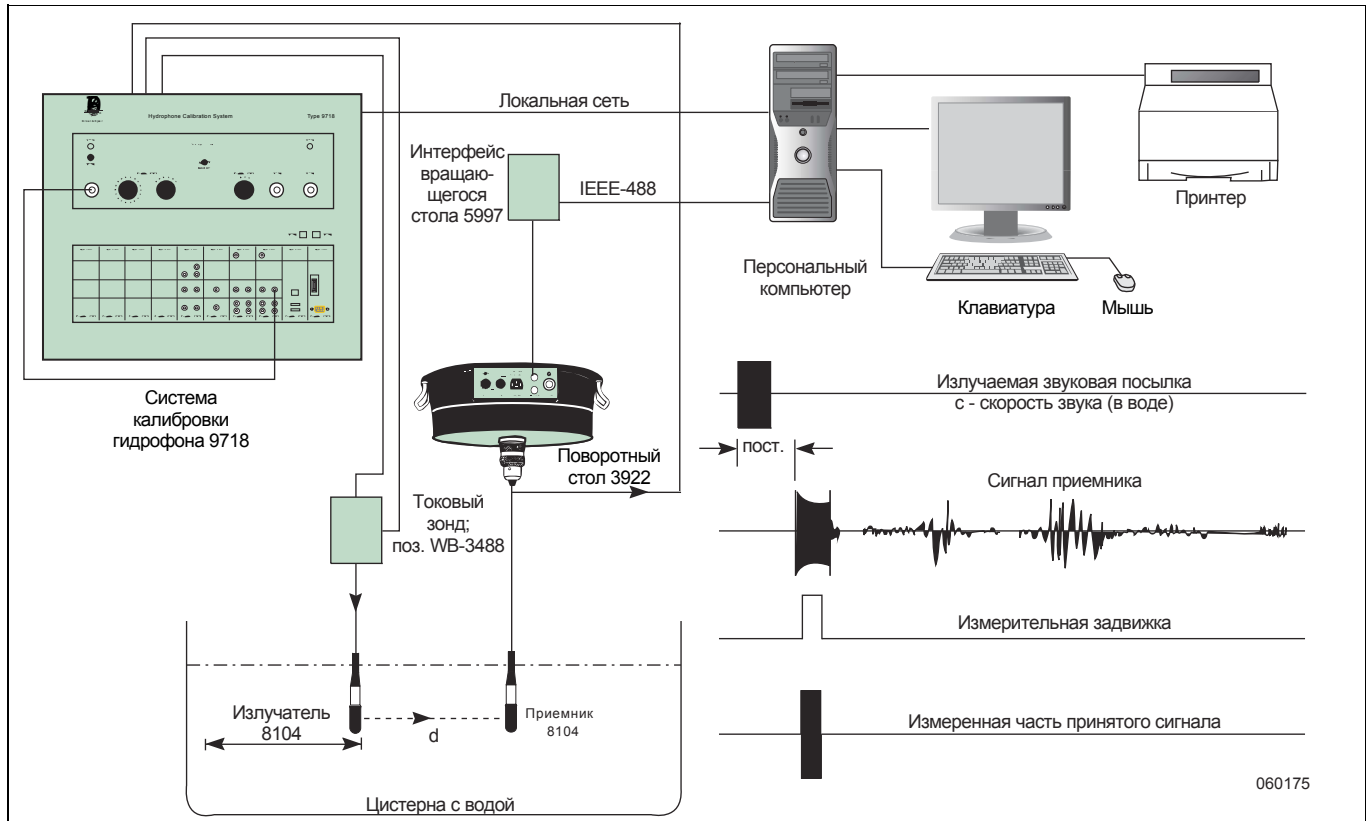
Hydrophone Calibration System

Type 9718

Локальная сеть

Интерфейс вращающегося стола 5997

IEEE-488

Принтер

Персональный компьютер

Клавиатура

Мышь

Система калибровки гидрофона 9718

Излучаемая звуковая посылка
с - скорость звука (в воде)

пост.

Поворотный стол 3922

Сигнал приемника

Токовый зонд; поз. WB-3488

Измерительная задвижка

Излучатель 8104

d

Приемник 8104

Измеренная часть принятого сигнала

060175

Цистерна с водой